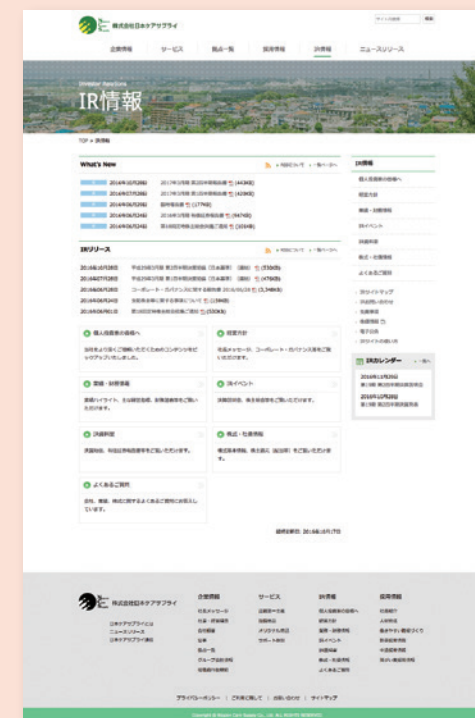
株式会社日本ケアサプライ

企業情報　サービス　商品一覧　採用情報　IR情報　ニュースリリース

Investor Relations
IR情報

TOP > IR情報

What's New

2016年10月28日　2017年3月期 第2四半期報告書
2016年07月28日
2016年06月28日
2016年06月24日
2016年06月24日

IRリリース

2016年10月28日
2016年07月28日
2016年06月28日
2016年06月24日
2016年06月10日

個人投資家の皆様へ
経営方針
業績・財務情報
IRイベント
IR資料室
株式・社債情報
よくあるご質問

IR情報
個人投資家の皆様へ
経営方針
業績・財務情報
IRイベント
IR資料室
株式・社債情報
よくあるご質問

IRカレンダー
2016年12月20日
2016年12月28日

最終更新日：2016年10月17日

株式会社日本ケアサプライ

企業情報　サービス　IR情報　採用情報

プライバシーポリシー　ご利用に関して　お問い合わせ　サイトマップ

Copyright © Nippon Care Supply Co., Ltd. ALL RIGHTS RESERVED.